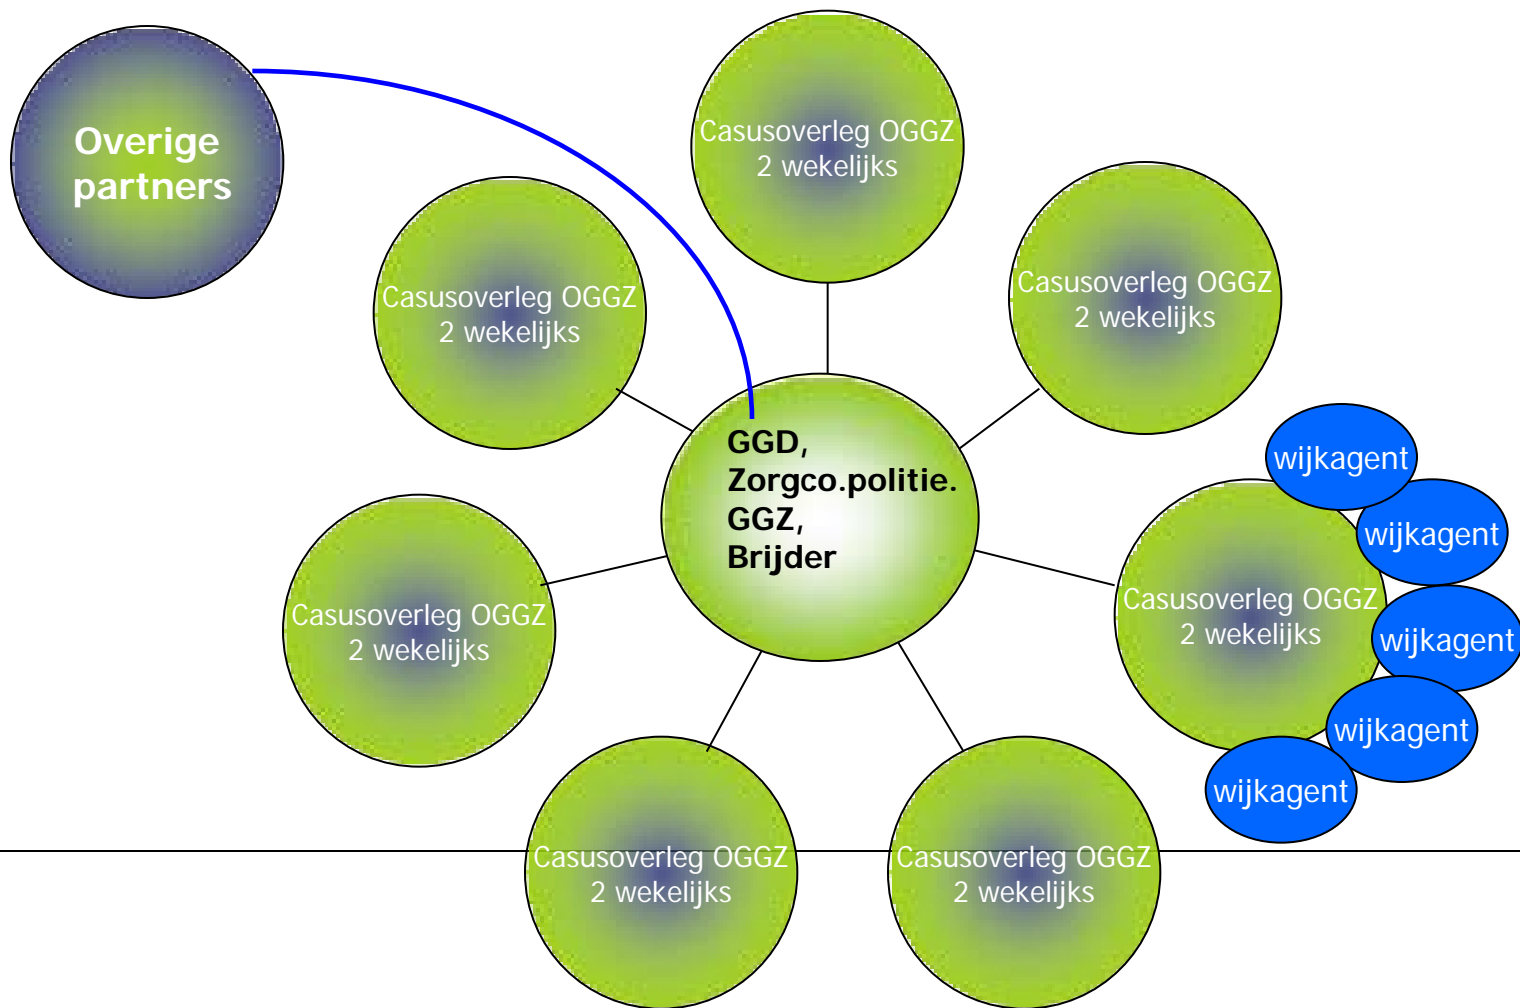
Overige partners

Casusoverleg OGGZ 2 wekelijks

Casusoverleg OGGZ 2 wekelijks

Casusoverleg OGGZ 2 wekelijks

GGD, Zorgco.politie. GGZ, Brijder

wijkagent

wijkagent

Casusoverleg OGGZ 2 wekelijks

wijkagent

Casusoverleg OGGZ 2 wekelijks

wijkagent

wijkagent

Casusoverleg OGGZ 2 wekelijks

Casusoverleg OGGZ 2 wekelijks